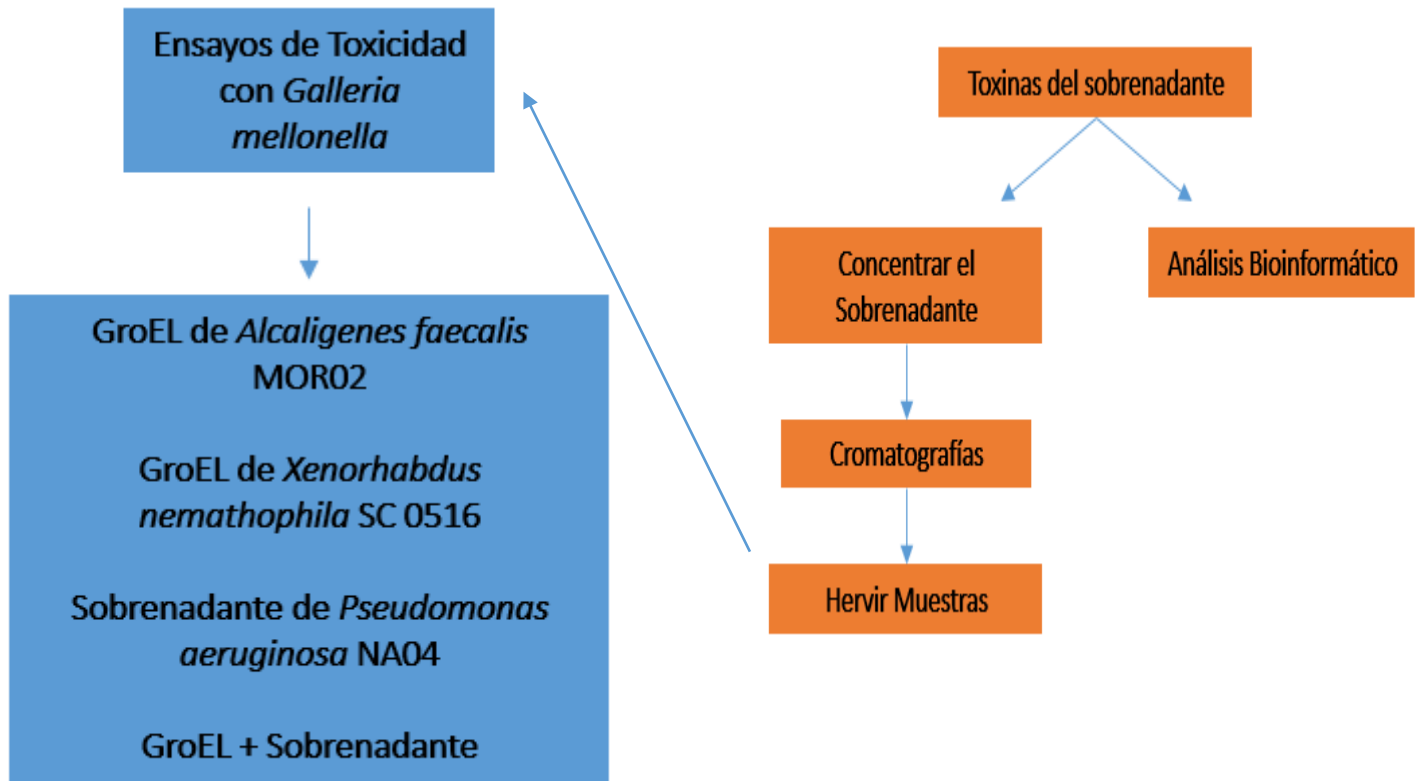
Ensayos de Toxicidad con Galleria mellonella

GroEL de Alcaligenes faecalis MOR02

GroEL de Xenorhabdus nemathophila SC 0516

Sobrenadante de Pseudomonas aeruginosa NA04

GroEL + Sobrenadante

Toxinas del sobrenadante

Concentrar el Sobrenadante

Análisis Bioinformático

Cromatografías

Hervir Muestras